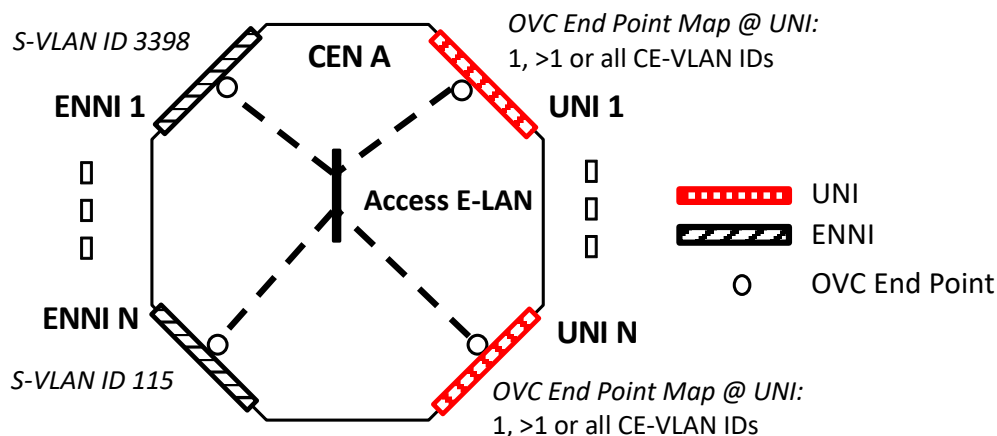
S-VLAN ID 3398

CEN A

OVC End Point Map @ UNI:
1, >1 or all CE-VLAN IDs

ENNI 1

UNI 1

Access E-LAN

UNI

ENNI

OVC End Point

ENNI N

UNI N

S-VLAN ID 115

OVC End Point Map @ UNI:
1, >1 or all CE-VLAN IDs